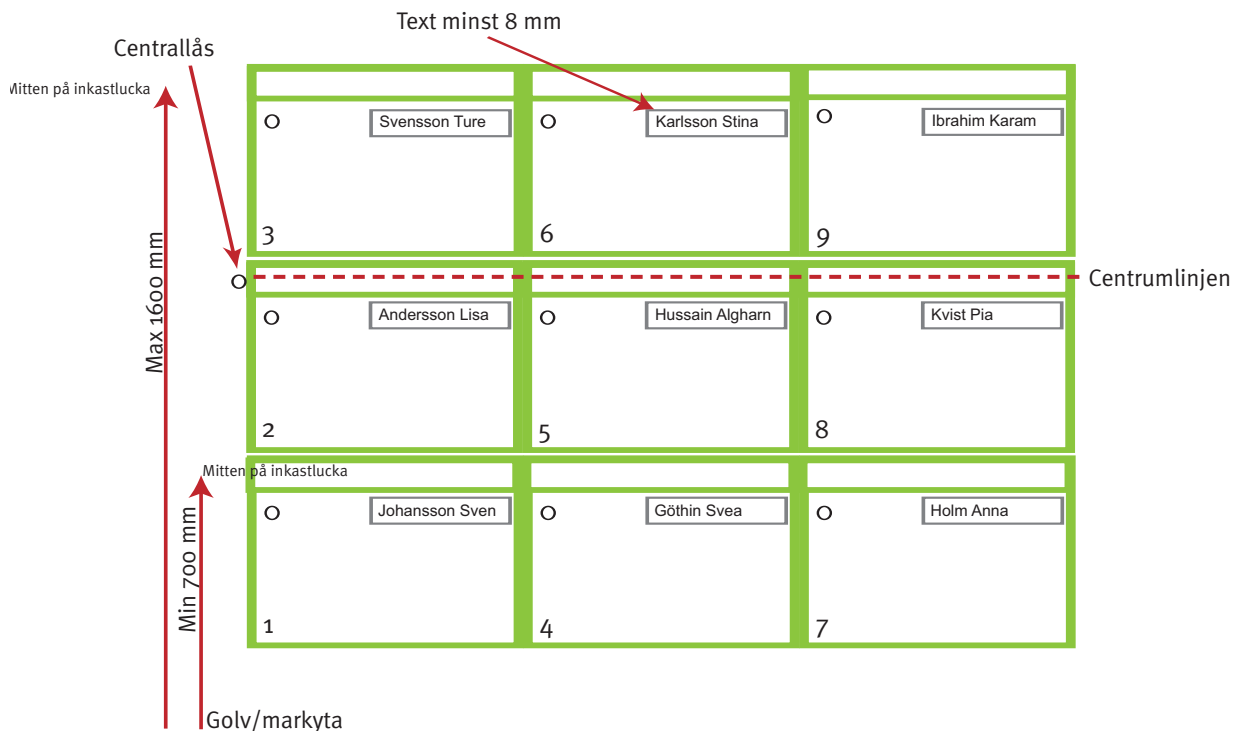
Text minst 8 mm

Centrallås

Mitten på inkastlucka

Max 1600 mm

Svensson Ture

3

Karlsson Stina

6

Ibrahim Karam

9

Centrumlinjen

Andersson Lisa

2

Hussain Algharn

5

Kvist Pia

8

Mitten på inkastlucka

Min 700 mm

Johansson Sven

1

Göthin Svea

4

Holm Anna

7

Golv/markyta